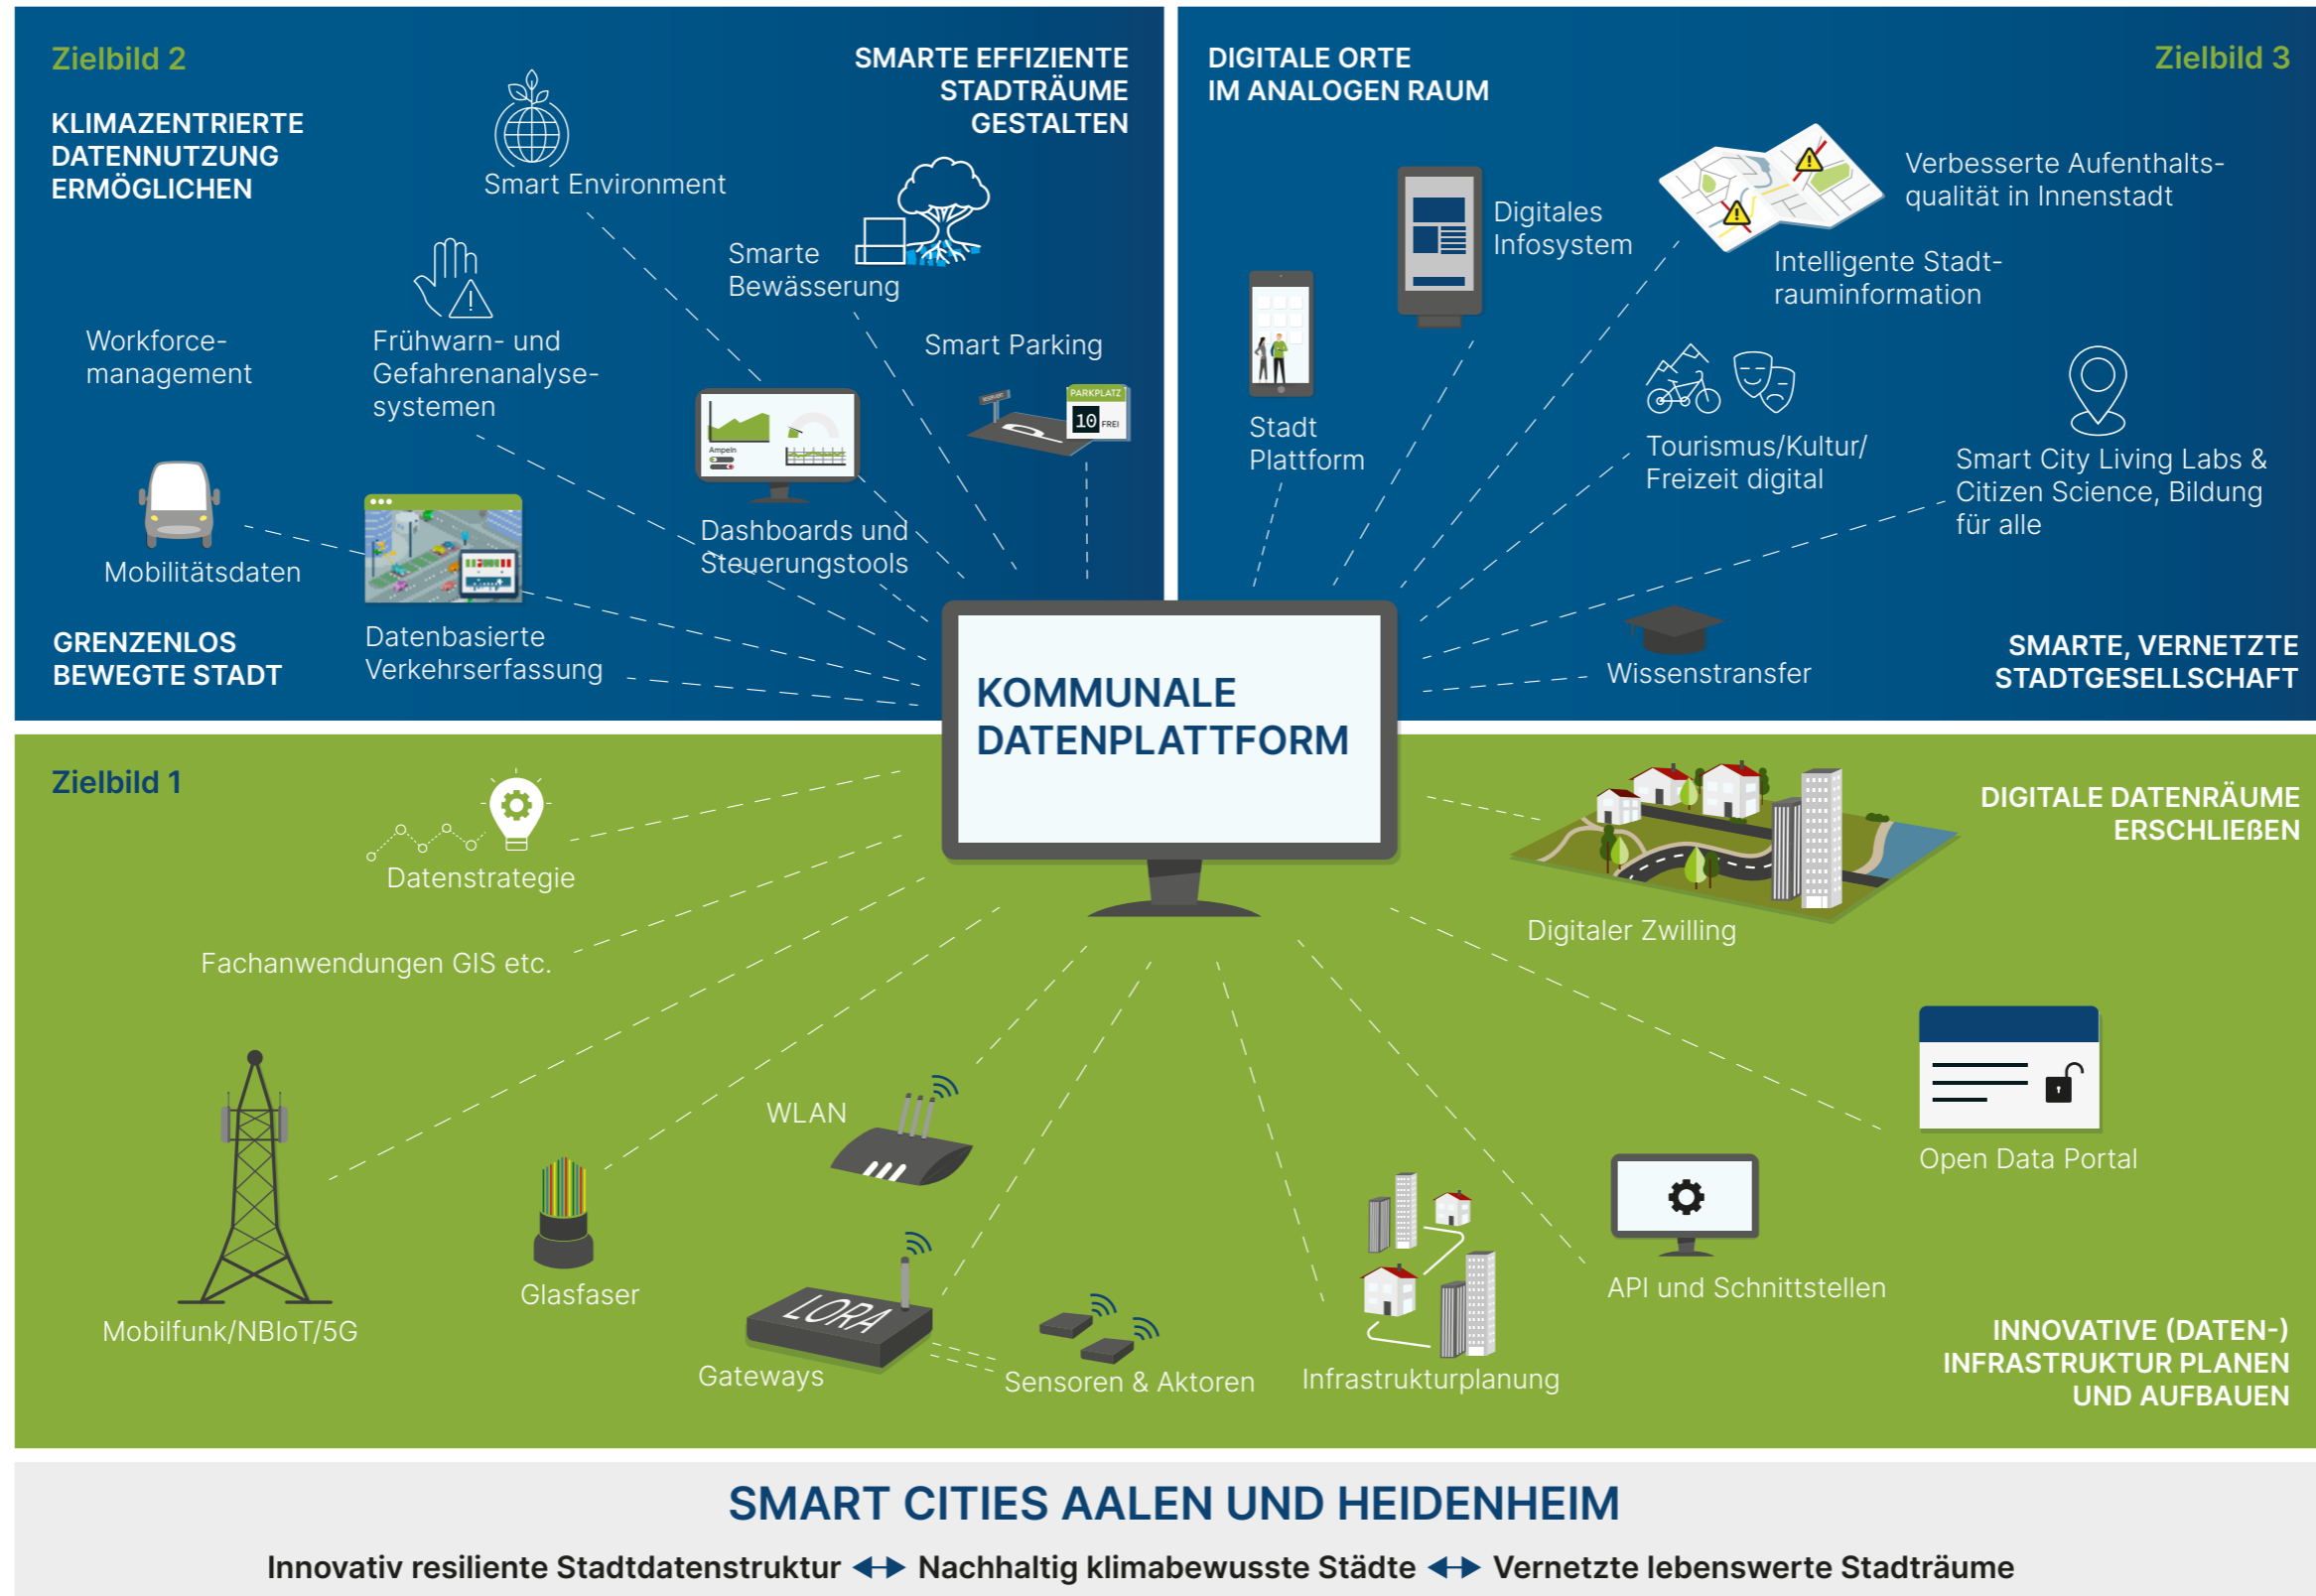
Zielbild 2

KLIMAZENTRIERTE DATENNUTZUNG ERMÖGLICHEN

Smart Environment

SMARTE EFFIZIENTE STADTRÄUME GESTALTEN

Smarte Bewässerung

Workforce-management

Frühwarn- und Gefahrenanalyse-systeme

Smart Parking

PARKPLATZ 10 FREI

Ampeln

Dashboards und Steuerungstools

Mobilitätsdaten

GRENZENLOS BEWEGTE STADT

Datenbasierte Verkehrserfassung

DIGITALE ORTE IM ANALOGEN RAUM

Zielbild 3

Digitales Infosystem

Verbesserte Aufenthalts-qualität in Innenstadt

Intelligente Stadt-rauminformation

Stadt Plattform

Tourismus/Kultur/ Freizeit digital

Smart City Living Labs & Citizen Science, Bildung für alle

Wissenstransfer

SMARTE, VERNETZTE STADTGESELLSCHAFT

KOMMUNALE DATENPLATTFORM

Zielbild 1

Datenstrategie

Fachanwendungen GIS etc.

DIGITALE DATENRÄUME ERSCHLIEßEN

Digitaler Zwilling

Open Data Portal

WLAN

Mobilfunk/NBIoT/5G

Glasfaser

LORA

Gateways

Sensoren & Aktoren

Infrastrukturplanung

API und Schnittstellen

INNOVATIVE (DATEN-) INFRASTRUKTUR PLANEN UND AUFBAUEN

SMART CITIES AALEN UND HEIDENHEIM

Innovativ resiliente Stadtdatenstruktur ↔ Nachhaltig klimabewusste Städte ↔ Vernetzte lebenswerte Stadträume